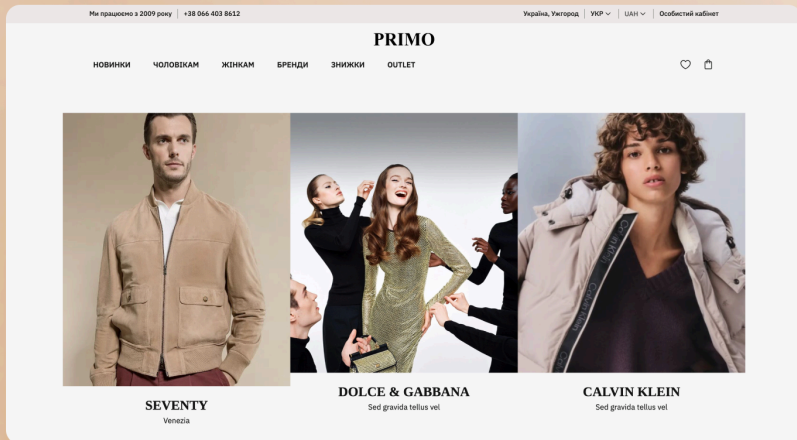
Ми працюємо з 2009 року | +38 066 403 8612

Україна, Ужгород | УКР | UAH | Особистий кабінет

PRIMO

НОВИНКИ ЧОЛОВІКАМ ЖІНКАМ БРЕНДИ ЗНИЖКИ OUTLET

SEVENTY
Venezia

DOLCE & GABBANA
Sed gravida tellus vel

CALVIN KLEIN
Sed gravida tellus vel